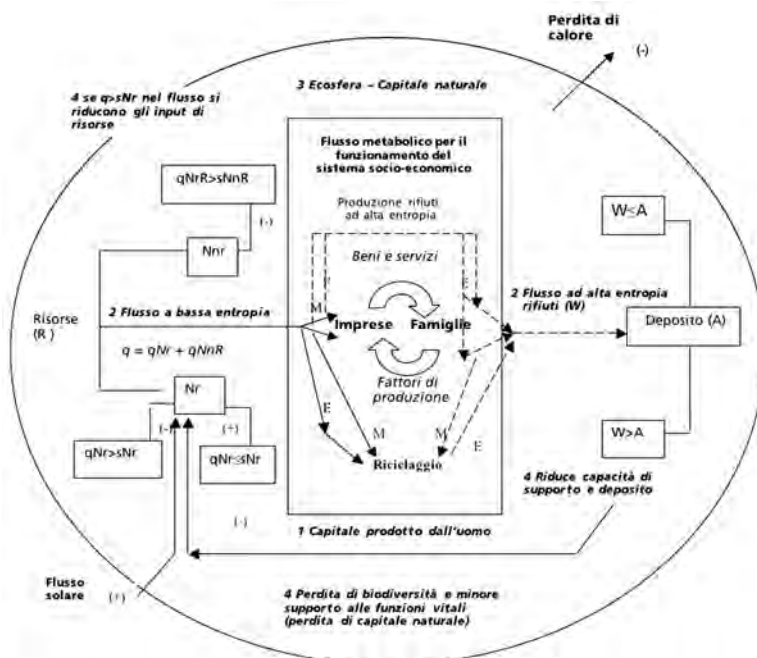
Perdita di calore

(-)

4 se q>sNr nel flusso si riducono gli input di risorse

3 Ecosfera – Capitale naturale

Flusso metabolico per il funzionamento del sistema socio-economico

qNrR>sNnR

(-)

Nnr

Produzione rifiuti ad alta entropia

Beni e servizi

W≤A

Risorse (R)

2 Flusso a bassa entropia

P

M

E

2 Flusso ad alta entropia rifiuti (W)

Imprese

Famiglie

Deposito (A)

$q = qNr + qNnR$

Fattori di produzione

Nr

(-)

(+)

E

qNr>sNr

qNr≤sNr

M

M

E

W>A

Riciclaggio

4 Riduce capacità di supporto e deposito

(-)

1 Capitale prodotto dall'uomo

Flusso solare

(+)

4 Perdita di biodiversità e minore supporto alle funzioni vitali (perdita di capitale naturale)